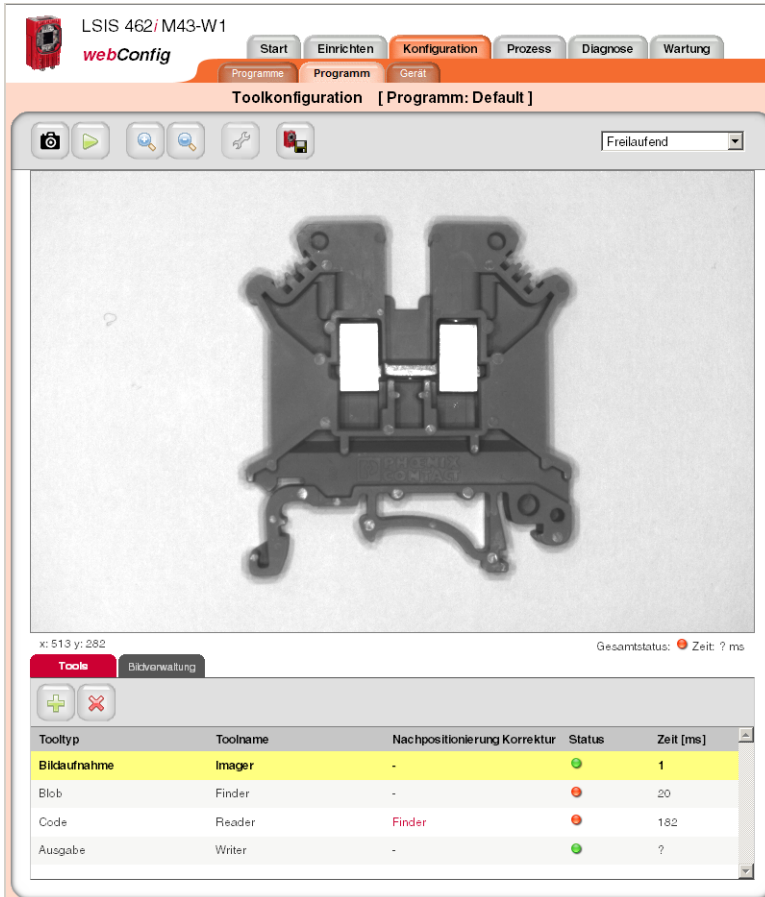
LSIS 462*i* M43-W1

webConfig

Start | Einrichten | Konfiguration | Prozess | Diagnose | Wartung

Programme | Programm | Gerät

Toolkonfiguration [ Programm: Default ]

Freilaufend

x: 513 y: 282

Gesamtstatus: Zeit: ? ms

Tools | Bildverwaltung

| Tooltyp | Toolname | Nachpositionierung Korrektur | Status | Zeit [ms] |
|---|---|---|---|---|
| Bildaufnahme | Imager | - | | 1 |
| Blob | Finder | - | | 20 |
| Code | Reader | Finder | | 182 |
| Ausgabe | Writer | - | | ? |